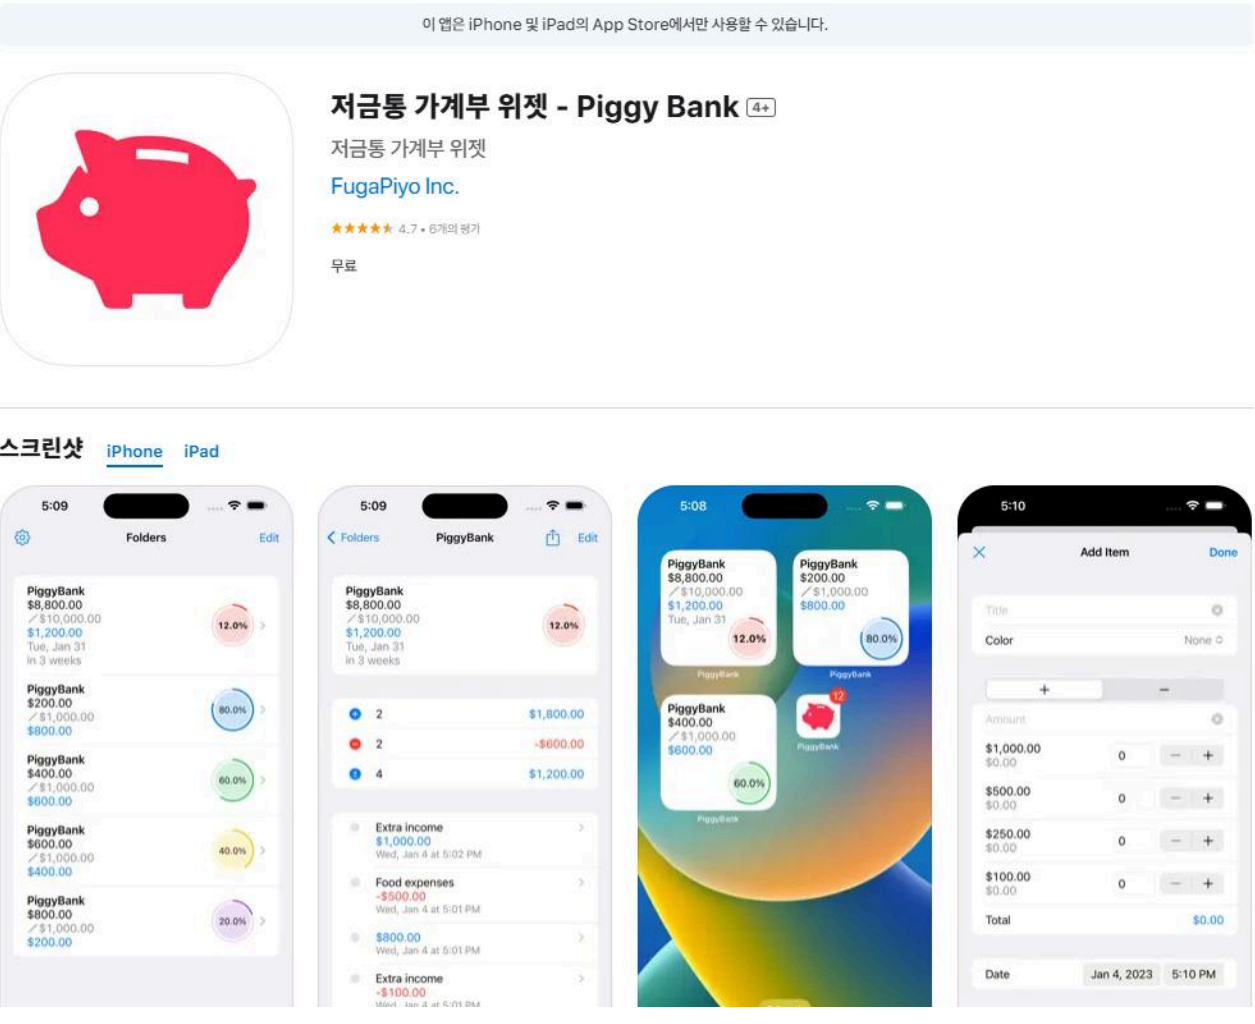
이 앱은 iPhone 및 iPad의 App Store에서만 사용할 수 있습니다.

저금통 가계부 위젯 - Piggy Bank 4+

저금통 가계부 위젯

FugaPiyo Inc.

★★★★★ 4.7 • 6개의 평가

무료

스크린샷 iPhone iPad

5:09

Folders Edit

PiggyBank
$8,800.00
⁄ $10,000.00
$1,200.00
Tue, Jan 31
in 3 weeks
12.0%

PiggyBank
$200.00
⁄ $1,000.00
$800.00
80.0%

PiggyBank
$400.00
⁄ $1,000.00
$600.00
60.0%

PiggyBank
$600.00
⁄ $1,000.00
$400.00
40.0%

PiggyBank
$800.00
⁄ $1,000.00
$200.00
20.0%

5:09

Folders PiggyBank Edit

PiggyBank
$8,800.00
⁄ $10,000.00
$1,200.00
Tue, Jan 31
in 3 weeks
12.0%

2 $1,800.00
2 -$600.00
4 $1,200.00

Extra income
$1,000.00
Wed, Jan 4 at 5:02 PM

Food expenses
-$500.00
Wed, Jan 4 at 5:01 PM

$800.00
Wed, Jan 4 at 5:01 PM

Extra income
-$100.00
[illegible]

5:08

PiggyBank
$8,800.00
⁄ $10,000.00
$1,200.00
Tue, Jan 31
12.0%
PiggyBank

PiggyBank
$200.00
⁄ $1,000.00
$800.00
80.0%
PiggyBank

PiggyBank
$400.00
⁄ $1,000.00
$600.00
60.0%
PiggyBank

12
PiggyBank

5:10

Add Item Done

Title
Color None

+ −

Amount
$1,000.00 $0.00 0
$500.00 $0.00 0
$250.00 $0.00 0
$100.00 $0.00 0
Total $0.00

Date Jan 4, 2023 5:10 PM